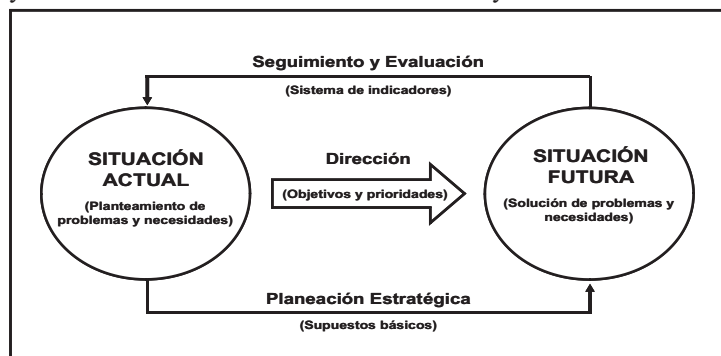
Seguimiento y Evaluación

(Sistema de indicadores)

SITUACIÓN ACTUAL

(Planteamiento de problemas y necesidades)

Dirección

(Objetivos y prioridades)

SITUACIÓN FUTURA

(Solución de problemas y necesidades)

Planeación Estratégica

(Supuestos básicos)